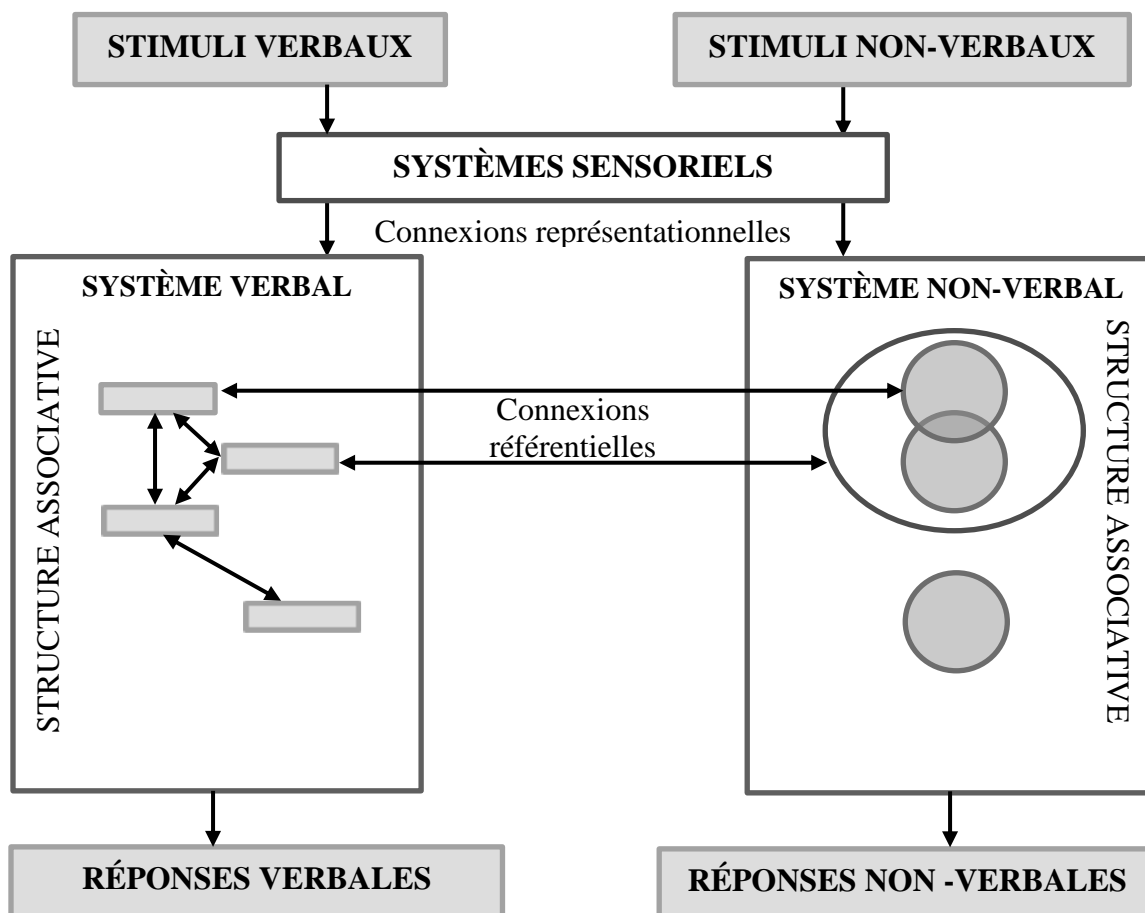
STIMULI VERBAUX

STIMULI NON-VERBAUX

SYSTÈMES SENSORIELS

Connexions représentationnelles

SYSTÈME VERBAL

STRUCTURE ASSOCIATIVE

SYSTÈME NON-VERBAL

STRUCTURE ASSOCIATIVE

Connexions référentielles

RÉPONSES VERBALES

RÉPONSES NON -VERBALES